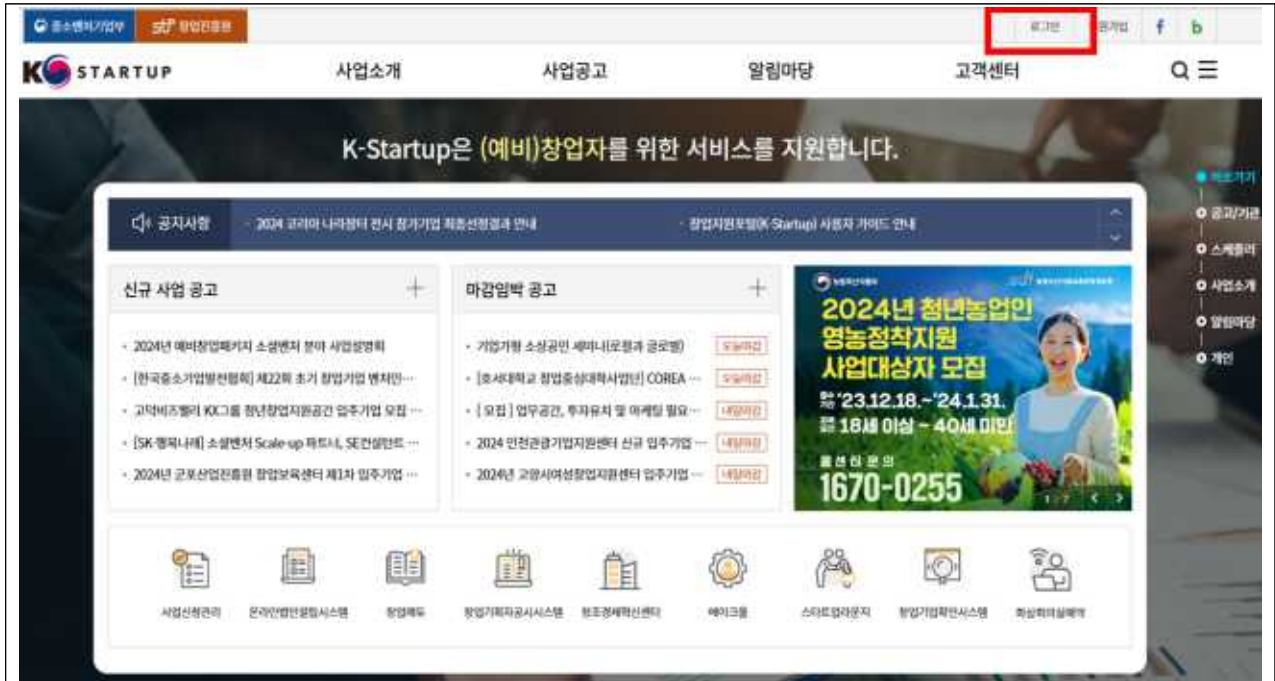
중소벤처기업부 창업진흥원

로그인 회원가입 f b

K STARTUP

사업소개 사업공고 알림마당 고객센터

K-Startup은 (예비)창업자를 위한 서비스를 지원합니다.

바로가기

공고/기관

스케줄러

사업소개

알림마당

개인

공지사항 · 2024 코리아 나라장터 전시 참가기업 최종선정결과 안내 · 창업지원포털(K-Startup) 사용자 가이드 안내

신규 사업 공고 +

· 2024년 예비창업패키지 소셜벤처 분야 사업설명회

· [한국중소기업발전협회] 제22회 초기 창업기업 벤처인···

· 고덕비즈밸리 KK그룹 청년창업지원공간 입주기업 모집 ···

· [SK 행복나래] 소셜벤처 Scale-up 파트너, SE컨설턴트 ···

· 2024년 군포산업진흥원 창업보육센터 제1차 입주기업 ···

마감임박 공고 +

· 기업가형 소상공인 세미나(로컬과 글로벌) 오늘마감

· [호서대학교 창업중심대학사업단] COREA ··· 오늘마감

· [모집] 업무공간, 투자유치 및 마케팅 필요··· 내일마감

· 2024 인천관광기업지원센터 신규 입주기업 ··· 내일마감

· 2024년 고양시여성창업지원센터 입주기업 ··· 내일마감

농림축산식품부

2024년 청년농업인 영농정착지원 사업대상자 모집

'23.12.18.~'24.1.31.

18세 이상 ~ 40세 미만

콜센터 문의

1670-0255

1 / 7 < >

사업신청관리 온라인법인설립시스템 창업에듀 창업기획자공시시스템 창조경제혁신센터 메이크올 스타트업과문지 창업기업확인시스템 화상회의실예약